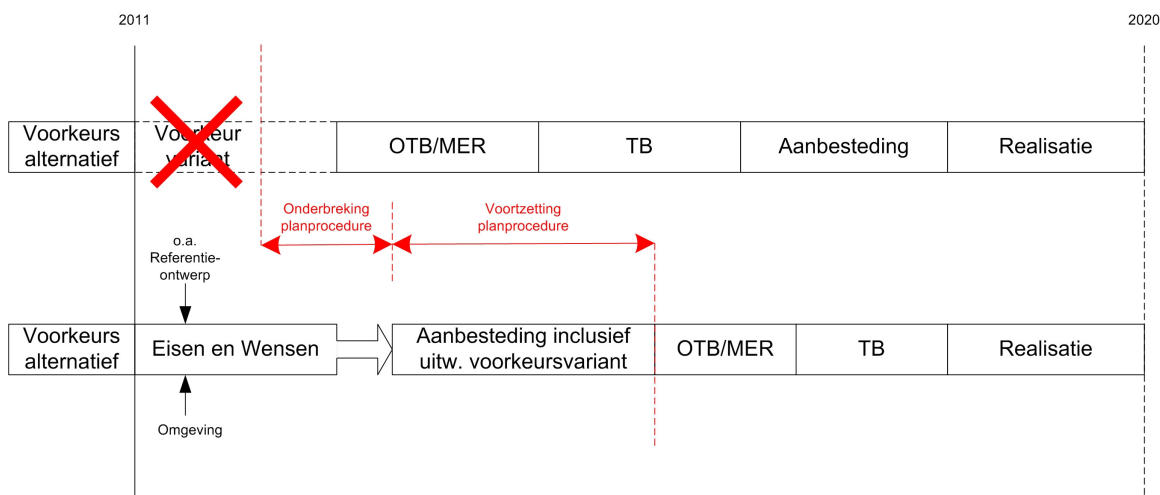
2011

2020

Voorkeurs alternatief

Voorkeur variant

OTB/MER

TB

Aanbesteding

Realisatie

Onderbreking planprocedure

Voortzetting planprocedure

o.a. Referentie-ontwerp

Voorkeurs alternatief

Eisen en Wensen

Aanbesteding inclusief uitw. voorkeursvariant

OTB/MER

TB

Realisatie

Omgeving